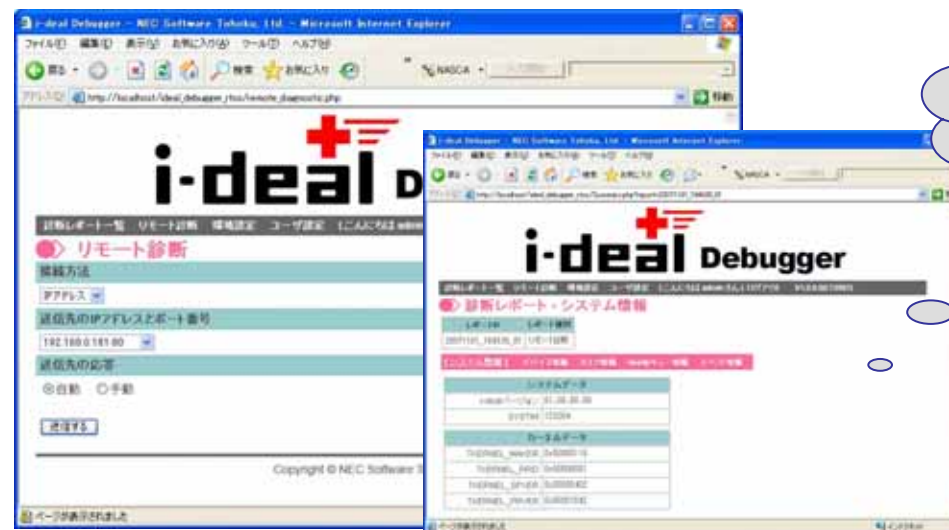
i-deal Debugger - NEC Software Tohoku, Ltd. - Microsoft Internet Explorer
ファイル(F) 編集(E) 表示(V) お気に入り(A) ツール(T) ヘルプ(H)
戻る 検索 お気に入り
NASCA
アドレス(D) http://localhost/ideal_debugger_rtos/remote_diagnostic.php
移動

i-deal D

診断レポート一覧 リモート診断 環境設定 ユーザ設定 [こんにちは admin

リモート診断
接続方法
IPアドレス
送信先のIPアドレスとポート番号
192.168.0.181:80
送信先の応答
◎自動 ○手動
送信する

Copyright © NEC Software

ページが表示されました

i-deal Debugger - NEC Software Tohoku, Ltd. - Microsoft Internet Explorer
ファイル(F) 編集(E) 表示(V) お気に入り(A) ツール(T) ヘルプ(H)
NASCA
http://localhost/ideal_debugger_rtos/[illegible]

i-deal Debugger

診断レポート一覧 リモート診断 環境設定 ユーザ設定 [こんにちは adminさん] ログアウト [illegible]

診断レポート - システム情報

| レポートID | レポート種別 |
|---|---|
| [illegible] | リモート診断 |

[システム情報] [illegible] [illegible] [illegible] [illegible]

| システムデータ | |
|---|---|
| i-dealバージョン | 01.00.00.00 |
| SYSTIM | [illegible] |

| カーネルデータ | |
|---|---|
| TKERNEL_MAKER | 0x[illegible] |
| TKERNEL_PRID | 0x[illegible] |
| TKERNEL_SPVER | 0x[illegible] |
| TKERNEL_PRVER | 0x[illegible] |

ページが表示されました
インターネット